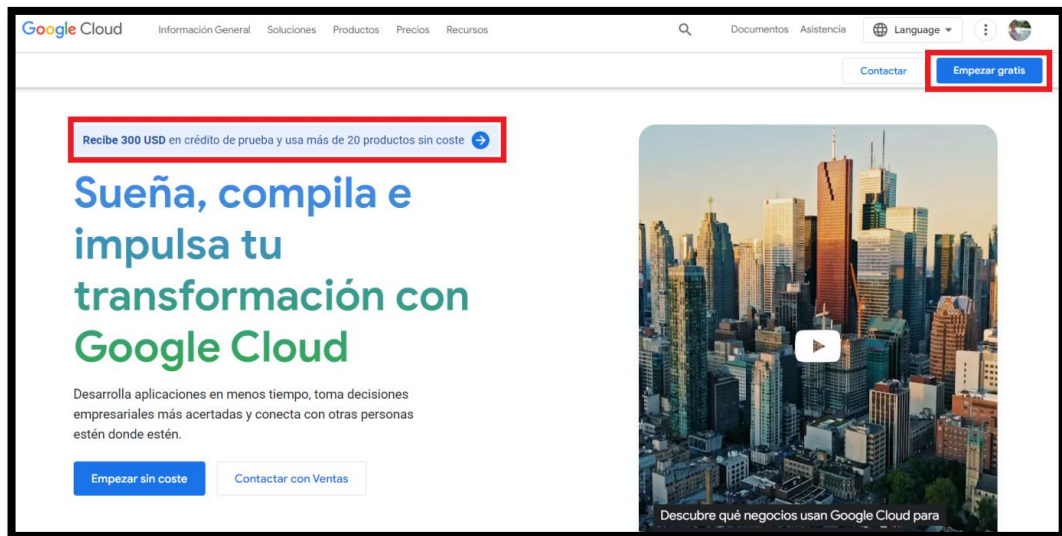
Google Cloud Información General Soluciones Productos Precios Recursos Documentos Asistencia Language

Contactar Empezar gratis

Recibe 300 USD en crédito de prueba y usa más de 20 productos sin coste

Sueña, compila e impulsa tu transformación con Google Cloud

Desarrolla aplicaciones en menos tiempo, toma decisiones empresariales más acertadas y conecta con otras personas estén donde estén.

Empezar sin coste Contactar con Ventas

Descubre qué negocios usan Google Cloud para